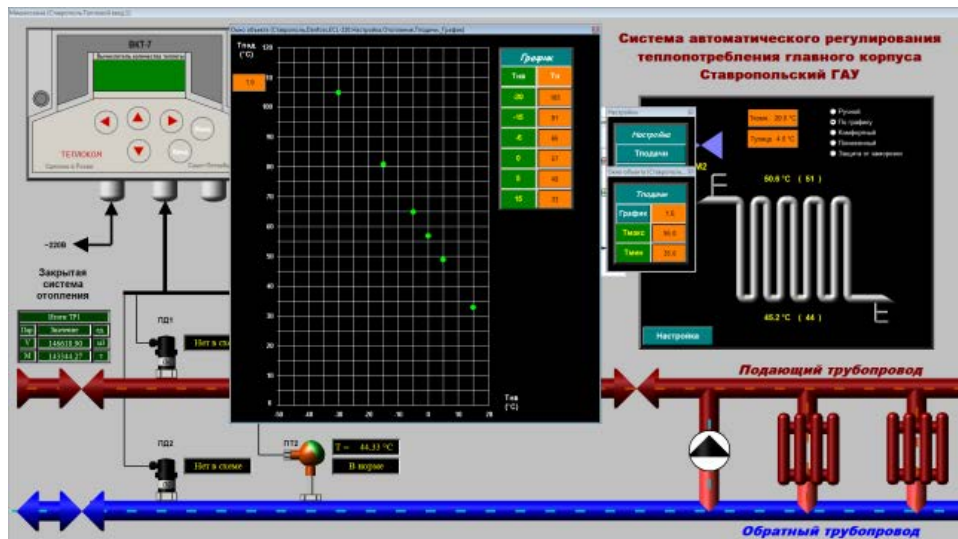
Система автоматического регулирования теплопотребления главного корпуса Ставропольский ГАУ

ВКТ-7

ТЕПЛОКОМ

~220В

Закрытая система отопления

Итоги ТР1

| Пар | Значение | ед. |
|---|---|---|
| V | 146610.90 | м3 |
| M | 143344.27 | т |

ПД1

Нет в схеме

ПД2

Нет в схеме

ПТ2

T = 44.33 °C

В норме

Тпод. (°C)

1.0

График

| Тнв | Тп |
|---|---|
| -30 | 105 |
| -15 | 81 |
| -5 | 65 |
| 0 | 57 |
| 5 | 49 |
| 15 | 33 |

Тнв (°C)

Настройка

Тподачи

Тподачи

| График | 1.0 |
|---|---|
| Тмакс | 95.0 |
| Тмин | 35.0 |

Тснар. 20.0 °C

Тулица 4.6 °C

Ручной

По графику

Комфортный

Пониженный

Защита от замерзания

50.6 °C ( 51 )

45.2 °C ( 44 )

Настройка

Подающий трубопровод

Обратный трубопровод